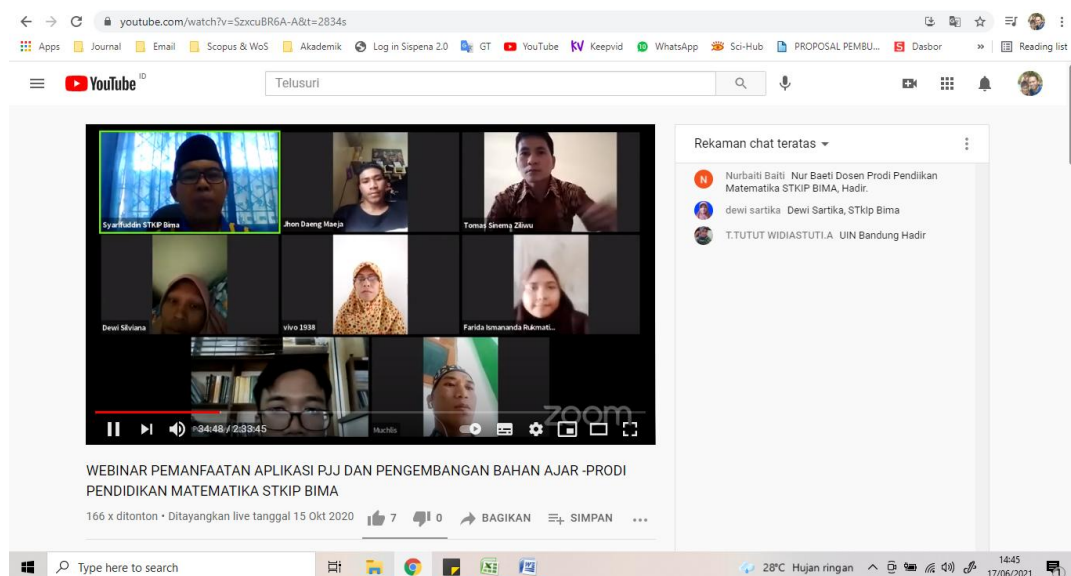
youtube.com/watch?v=SzxcuBR6A-A&t=2834s

Apps Journal Email Scopus & WoS Akademik Log in Sispena 2.0 GT YouTube Keepvid WhatsApp Sci-Hub PROPOSAL PEMBU... Dasbor » Reading list

YouTube ID Telusuri

Syarifuddin STKIP Bima
Jhon Daeng Maeja
Tomas Sinema Ziliwu
Dewi Silviana
vivo 1938
Farida Ismananda Rukmati...
Muchlis
zoom
34:48 / 2:33:45

Rekaman chat teratas

Nurbaiti Baiti Nur Baeti Dosen Prodi Pendiikan Matematika STKIP BIMA, Hadir.
dewi sartika Dewi Sartika, STkIp Bima
T.TUTUT WIDIASTUTI.A UIN Bandung Hadir

WEBINAR PEMANFAATAN APLIKASI PJJ DAN PENGEMBANGAN BAHAN AJAR -PRODI PENDIDIKAN MATEMATIKA STKIP BIMA

166 x ditonton • Ditayangkan live tanggal 15 Okt 2020 7 0 BAGIKAN SIMPAN ...

Type here to search 28°C Hujan ringan 14:45 17/06/2021